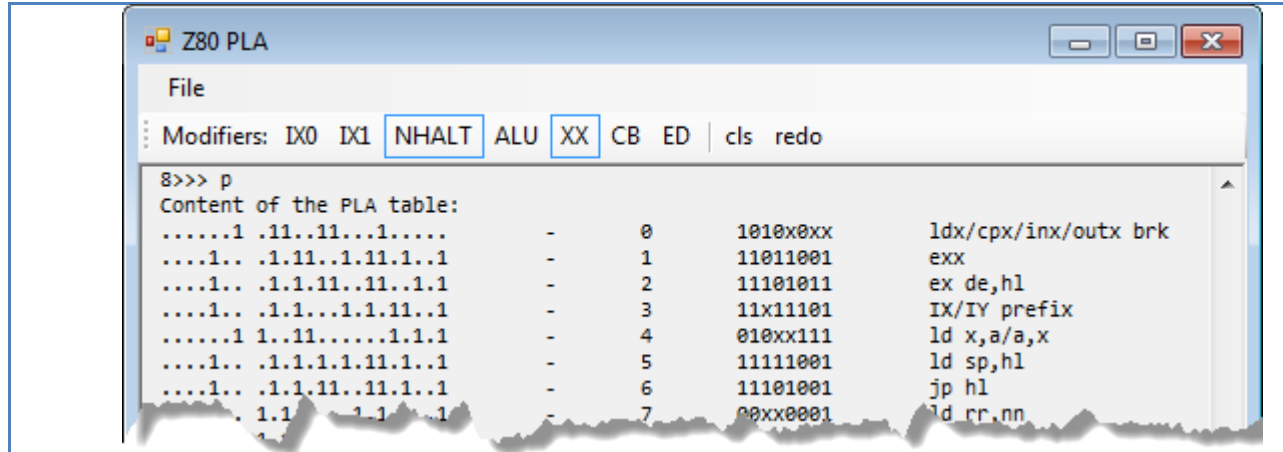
Z80 PLA

File

Modifiers: IX0 IX1 NHALT ALU XX CB ED cls redo

8>>> p
Content of the PLA table:

| | | | | |
|---|---|---|---|---|
| ......1 .11..11...1..... | - | 0 | 1010x0xx | ldx/cpx/inx/outx brk |
| ....1.. .1.11..1.11.1..1 | - | 1 | 11011001 | exx |
| ....1.. .1.1.11..11..1.1 | - | 2 | 11101011 | ex de,hl |
| ....1.. .1.1.11...1.1.11..1 | - | 3 | 11x11101 | IX/IY prefix |
| ......1 1..11......1.1.1 | - | 4 | 010xx111 | ld x,a/a,x |
| ....1.. .1.1.1.1.11..1.1 | - | 5 | 11111001 | ld sp,hl |
| ....1.. .1.1.11..11..1.1 | - | 6 | 11101001 | jp hl |
| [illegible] 1.1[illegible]1.1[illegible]..1 | - | 7 | 00xx0001 | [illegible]d rr,nn |